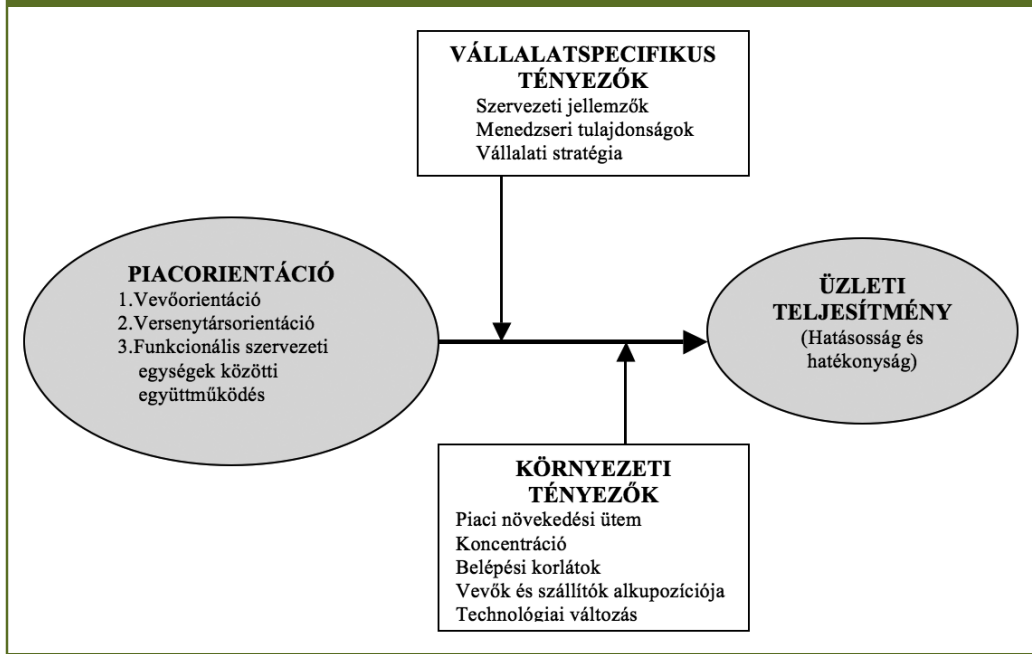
VÁLLALATSPECIFIKUS TÉNYEZŐK
Szervezeti jellemzők
Menedzseri tulajdonságok
Vállalati stratégia

PIACORIENTÁCIÓ
1.Vevőorientáció
2.Versenytársorientáció
3.Funkcionális szervezeti egységek közötti együttműködés

ÜZLETI TELJESÍTMÉNY
(Hatásosság és hatékonyság)

KÖRNYEZETI TÉNYEZŐK
Piaci növekedési ütem
Koncentráció
Belépési korlátok
Vevők és szállítók alkupozíciója
Technológiai változás